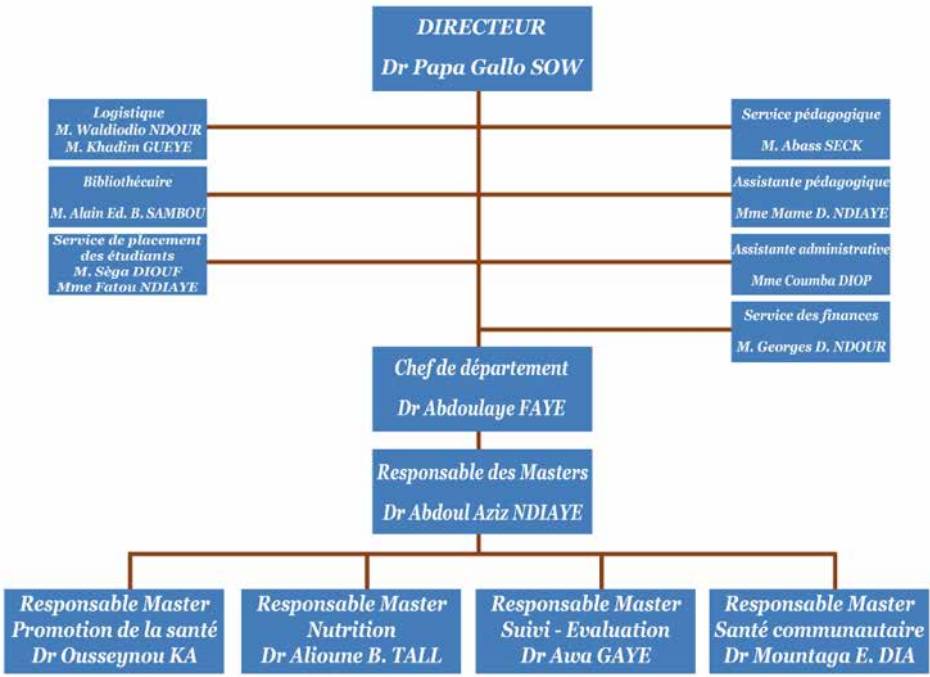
DIRECTEUR
Dr Papa Gallo SOW

Logistique
M. Waldiodio NDOUR
M. Khadim GUEYE

Bibliothécaire
M. Alain Ed. B. SAMBOU

Service de placement des étudiants
M. Sèga DIOUF
Mme Fatou NDIAYE

Service pédagogique
M. Abass SECK

Assistante pédagogique
Mme Mame D. NDIAYE

Assistante administrative
Mme Coumba DIOP

Service des finances
M. Georges D. NDOUR

Chef de département
Dr Abdoulaye FAYE

Responsable des Masters
Dr Abdoul Aziz NDIAYE

Responsable Master
Promotion de la santé
Dr Ousseynou KA

Responsable Master
Nutrition
Dr Alioune B. TALL

Responsable Master
Suivi - Evaluation
Dr Awa GAYE

Responsable Master
Santé communautaire
Dr Mountaga E. DIA